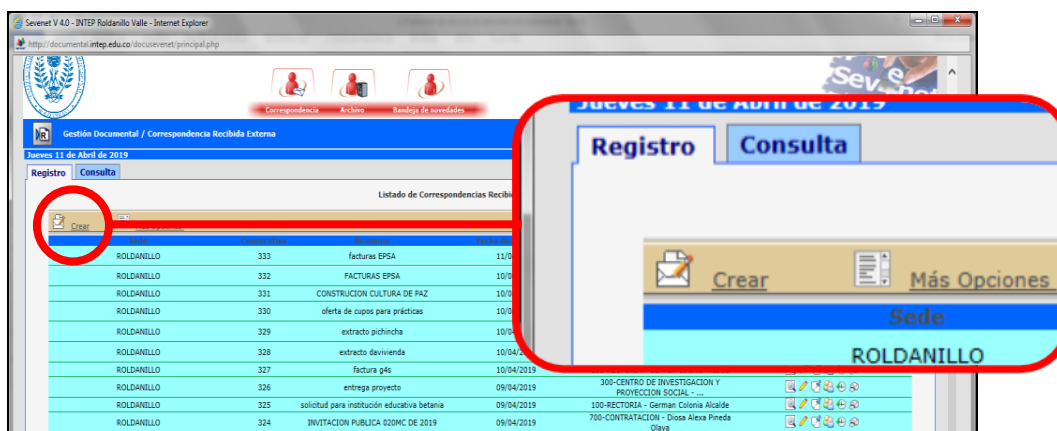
Sevenet V 4.0 - INTEP Roldanillo Valle - Internet Explorer

http://documental.intep.edu.co/docusevenet/principal.php

Correspondencia Archivo Bandeja de novedades

Gestión Documental / Correspondencia Recibida Externa

Jueves 11 de Abril de 2019

Registro Consulta

Listado de Correspondencias Recibi

Crear Más Opciones

| Sede | Consecutivo | Resumen | Fecha |
|---|---|---|---|
| ROLDANILLO | 333 | facturas EPSA | 11/0 |
| ROLDANILLO | 332 | FACTURAS EPSA | 10/0 |
| ROLDANILLO | 331 | CONSTRUCION CULTURA DE PAZ | 10/0 |
| ROLDANILLO | 330 | oferta de cupos para prácticas | 10/0 |
| ROLDANILLO | 329 | extracto pichincha | 10/0 |
| ROLDANILLO | 328 | extracto davivienda | 10/04/ |
| ROLDANILLO | 327 | factura g4s | 10/04/2019 |
| ROLDANILLO | 326 | entrega proyecto | 09/04/2019 | 300-CENTRO DE INVESTIGACION Y PROYECCION SOCIAL - ... |
| ROLDANILLO | 325 | solicitud para institución educativa betania | 09/04/2019 | 100-RECTORIA - German Colonia Alcalde |
| ROLDANILLO | 324 | INVITACION PUBLICA 020MC DE 2019 | 09/04/2019 | 700-CONTRATACION - Diosa Alexa Pineda Olava |

Jueves 11 de Abril de 2019

Registro Consulta

Crear Más Opciones

Sede

ROLDANILLO